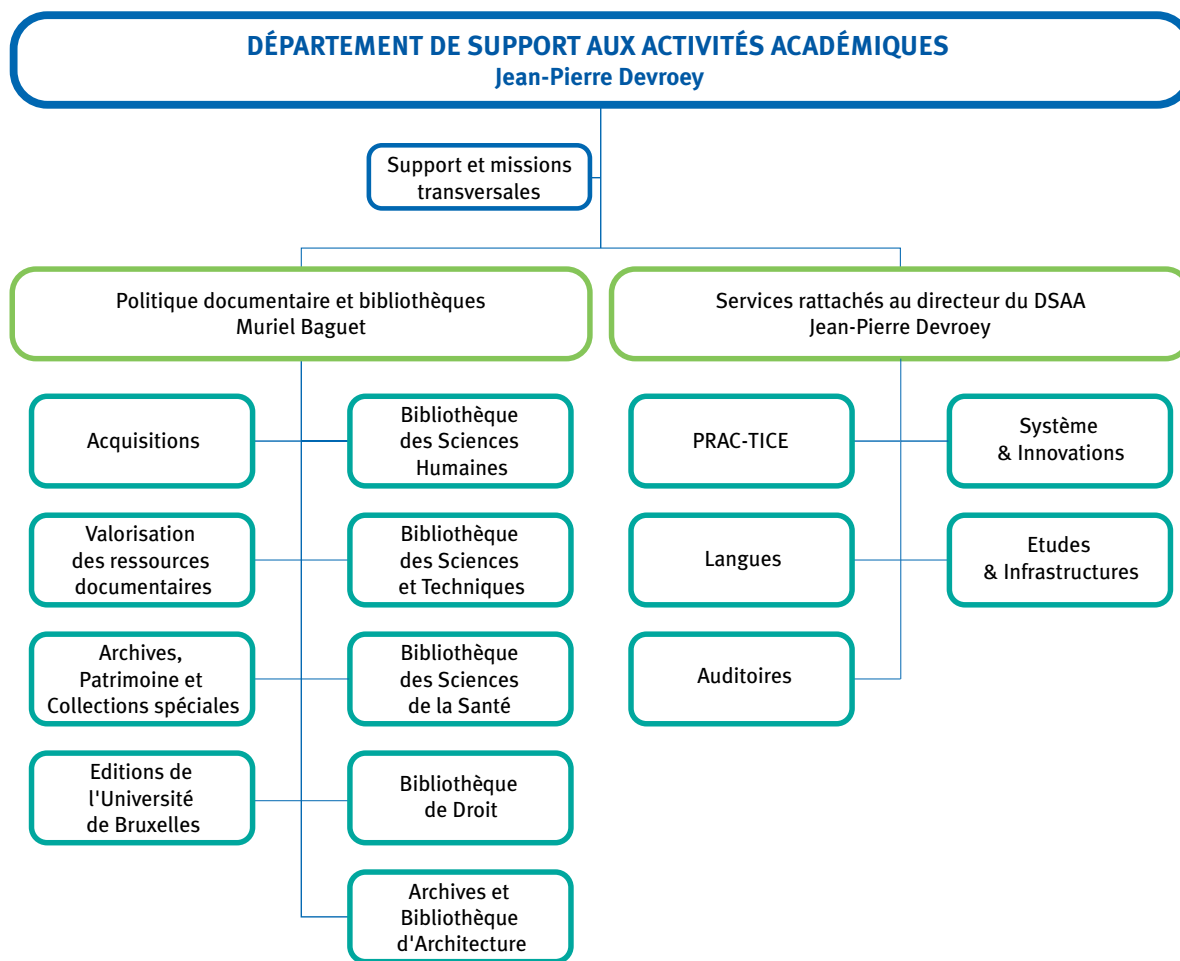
DÉPARTEMENT DE SUPPORT AUX ACTIVITÉS ACADÉMIQUES
Jean-Pierre Devroey

Support et missions transversales

Politique documentaire et bibliothèques
Muriel Baguet

Acquisitions

Bibliothèque des Sciences Humaines

Valorisation des ressources documentaires

Bibliothèque des Sciences et Techniques

Archives, Patrimoine et Collections spéciales

Bibliothèque des Sciences de la Santé

Editions de l'Université de Bruxelles

Bibliothèque de Droit

Archives et Bibliothèque d'Architecture

Services rattachés au directeur du DSAA
Jean-Pierre Devroey

PRAC-TICE

Système & Innovations

Langues

Etudes & Infrastructures

Auditoires